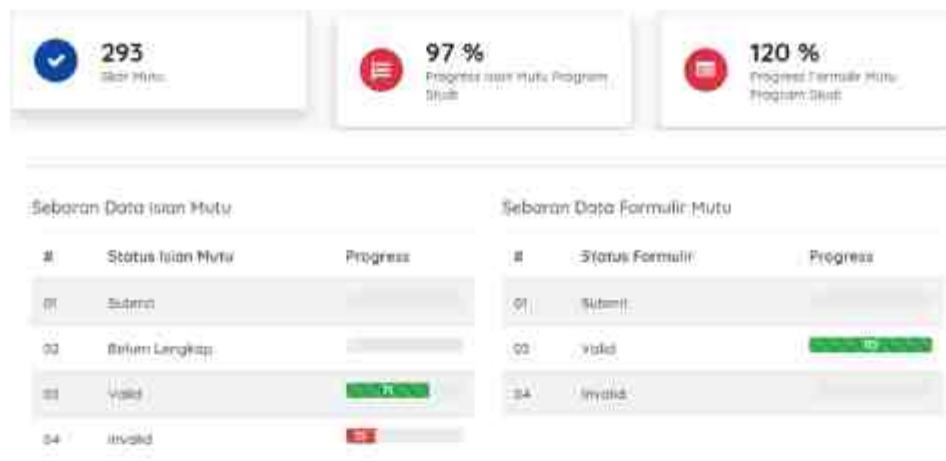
293
Skor Mutu

97 %
Progress Isian Mutu Program Studi

120 %
Progress Formulir Mutu Program Studi

Sebaran Data Isian Mutu

| # | Status Isian Mutu | Progress |
|---|---|---|
| 01 | Submit | |
| 02 | Belum Lengkap | |
| 03 | Valid | 71 |
| 04 | Invalid | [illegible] |

Sebaran Data Formulir Mutu

| # | Status Formulir | Progress |
|---|---|---|
| 01 | Submit | |
| 03 | Valid | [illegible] |
| 04 | Invalid | |